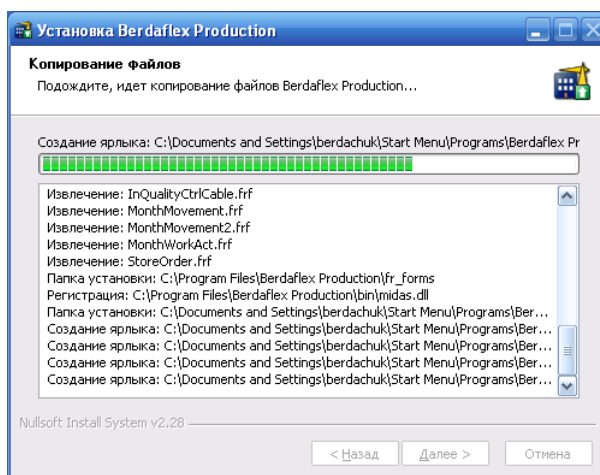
Установка Berdaflex Production

Копирование файлов

Подождите, идет копирование файлов Berdaflex Production...

Создание ярлыка: C:\Documents and Settings\berdachuk\Start Menu\Programs\Berdaflex Pr

Извлечение: InQualityCtrlCable.frf
Извлечение: MonthMovement.frf
Извлечение: MonthMovement2.frf
Извлечение: MonthWorkAct.frf
Извлечение: StoreOrder.frf
Папка установки: C:\Program Files\Berdaflex Production\fr_forms
Регистрация: C:\Program Files\Berdaflex Production\bin\midas.dll
Папка установки: C:\Documents and Settings\berdachuk\Start Menu\Programs\Ber...
Создание ярлыка: C:\Documents and Settings\berdachuk\Start Menu\Programs\Ber...
Создание ярлыка: C:\Documents and Settings\berdachuk\Start Menu\Programs\Ber...
Создание ярлыка: C:\Documents and Settings\berdachuk\Start Menu\Programs\Ber...
Создание ярлыка: C:\Documents and Settings\berdachuk\Start Menu\Programs\Ber...

Nullsoft Install System v2.28

< Назад | Далее > | Отмена